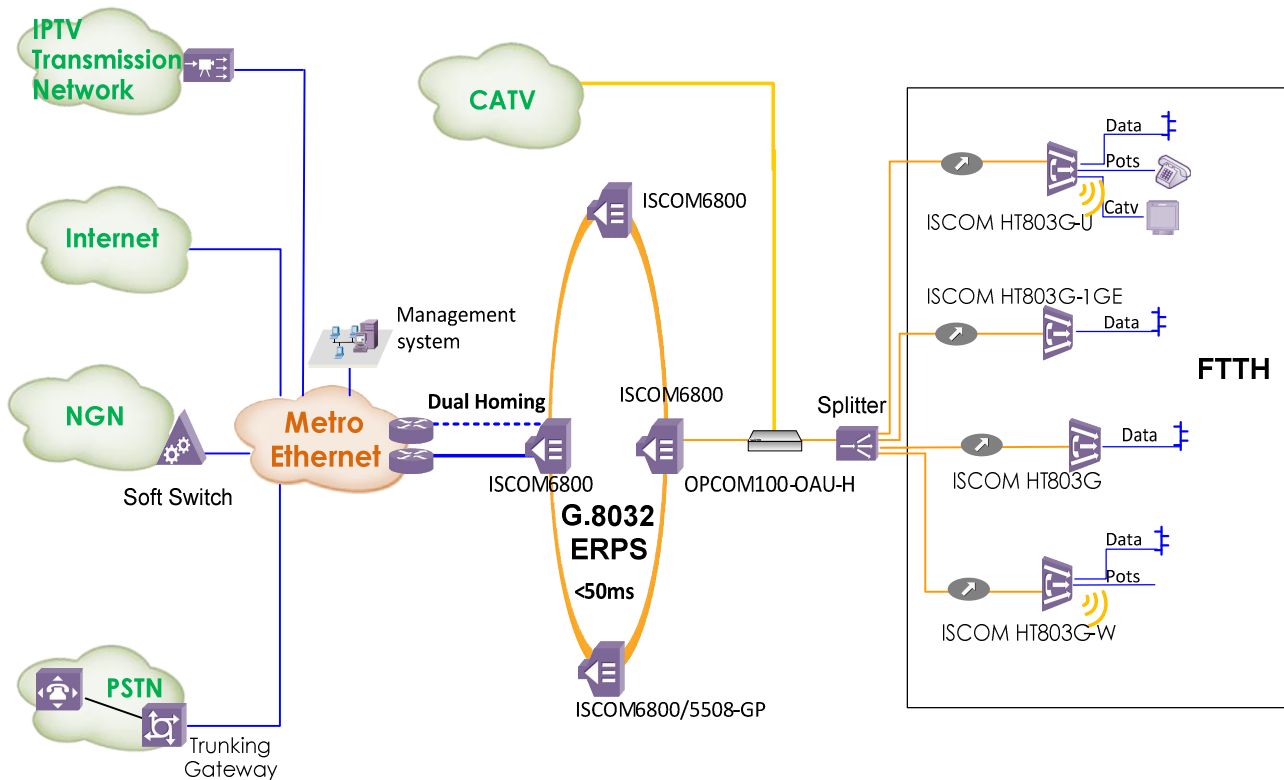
IPTV Transmission Network

CATV

Internet

Management system

NGN

Metro Ethernet

Dual Homing

Soft Switch

PSTN

Trunking Gateway

ISCOM6800

ISCOM6800

ISCOM6800

G.8032 ERPS

<50ms

ISCOM6800/5508-GP

OPCOM100-OAU-H

Splitter

Data

Pots

Catv

ISCOM HT803G-U

ISCOM HT803G-1GE

Data

FTTH

Data

ISCOM HT803G

Data

Pots

ISCOM HT803G-W